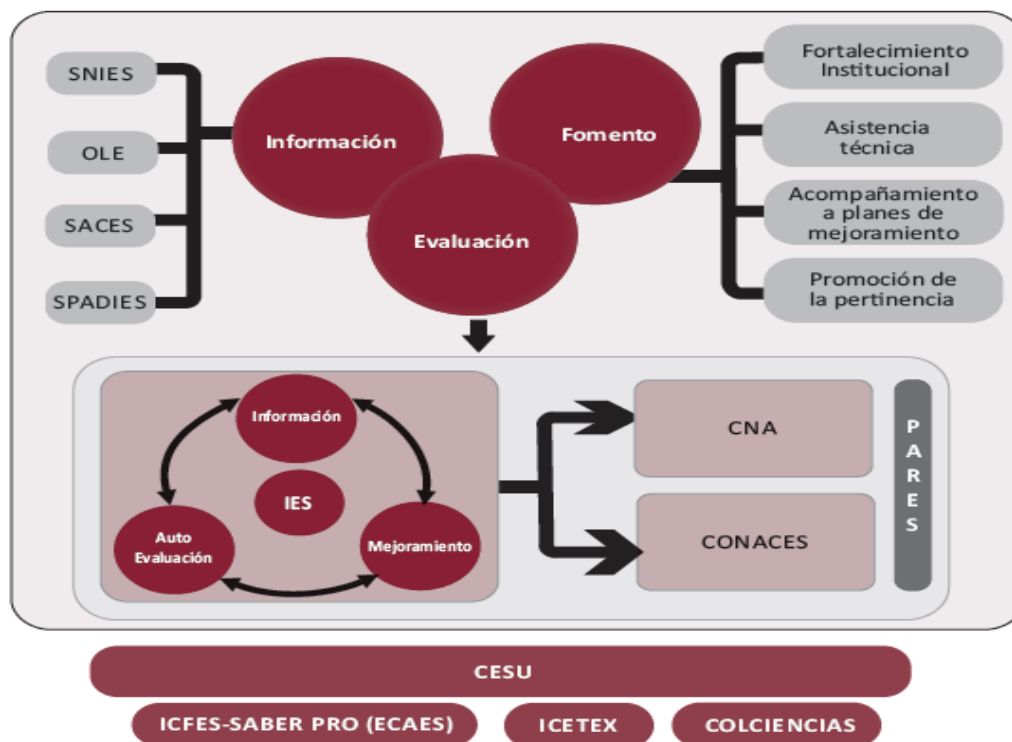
SNIES

OLE

SACES

SPADIES

Información

Fomento

Evaluación

Fortalecimiento Institucional

Asistencia técnica

Acompañamiento a planes de mejoramiento

Promoción de la pertinencia

Información

IES

Auto Evaluación

Mejoramiento

CNA

CONACES

PARES

CESU

ICFES-SABER PRO (ECAES)

ICETEX

COLCIENCIAS